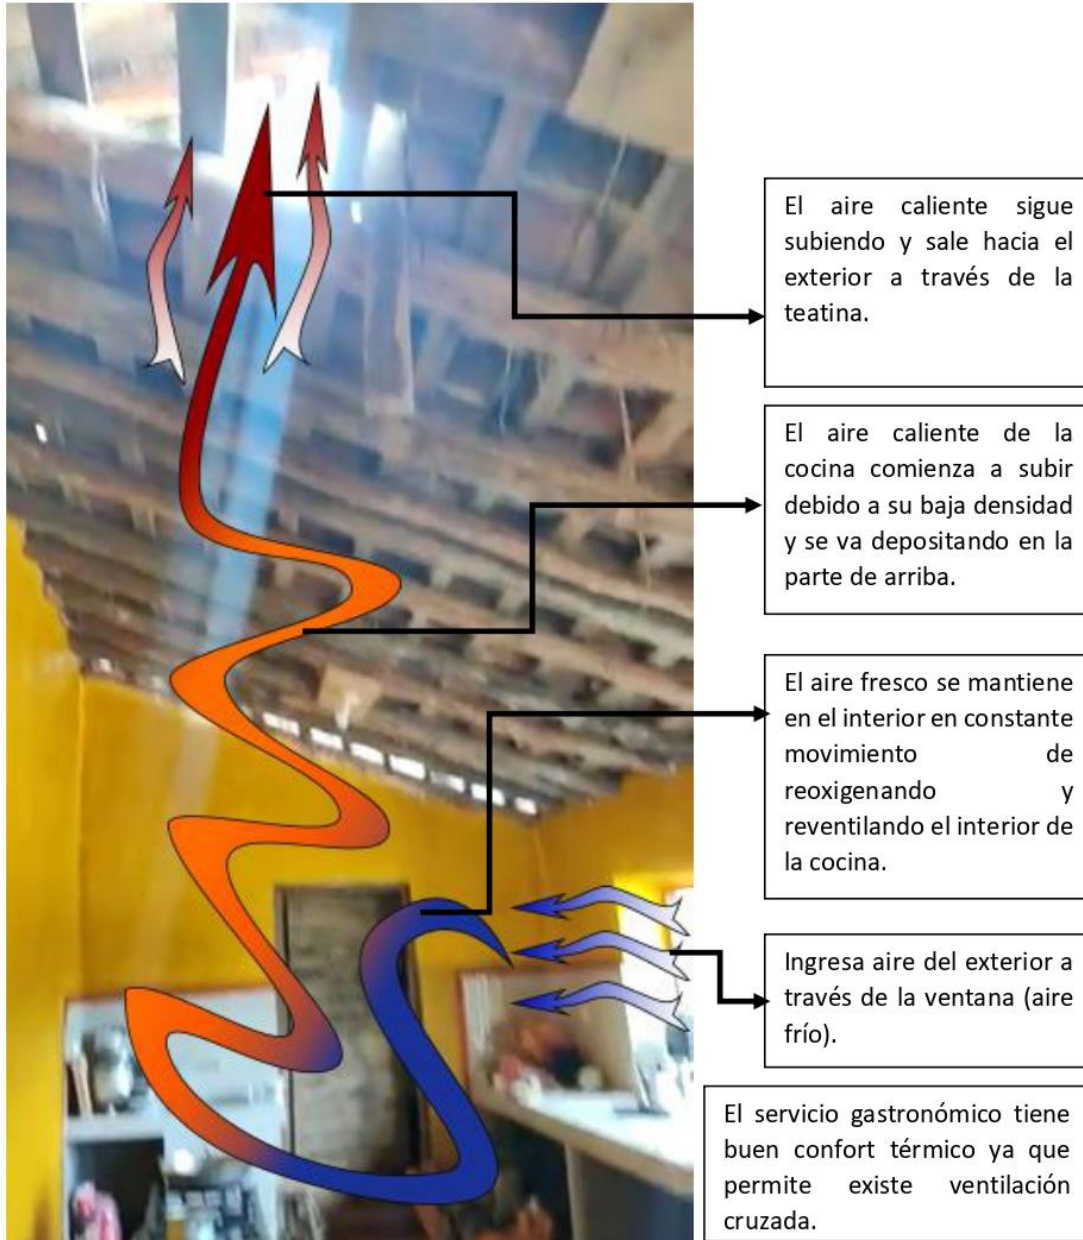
El aire caliente sigue subiendo y sale hacia el exterior a través de la teatina.

El aire caliente de la cocina comienza a subir debido a su baja densidad y se va depositando en la parte de arriba.

El aire fresco se mantiene en el interior en constante movimiento de reoxigenando y reventilando el interior de la cocina.

Ingresa aire del exterior a través de la ventana (aire frío).

El servicio gastronómico tiene buen confort térmico ya que permite existe ventilación cruzada.